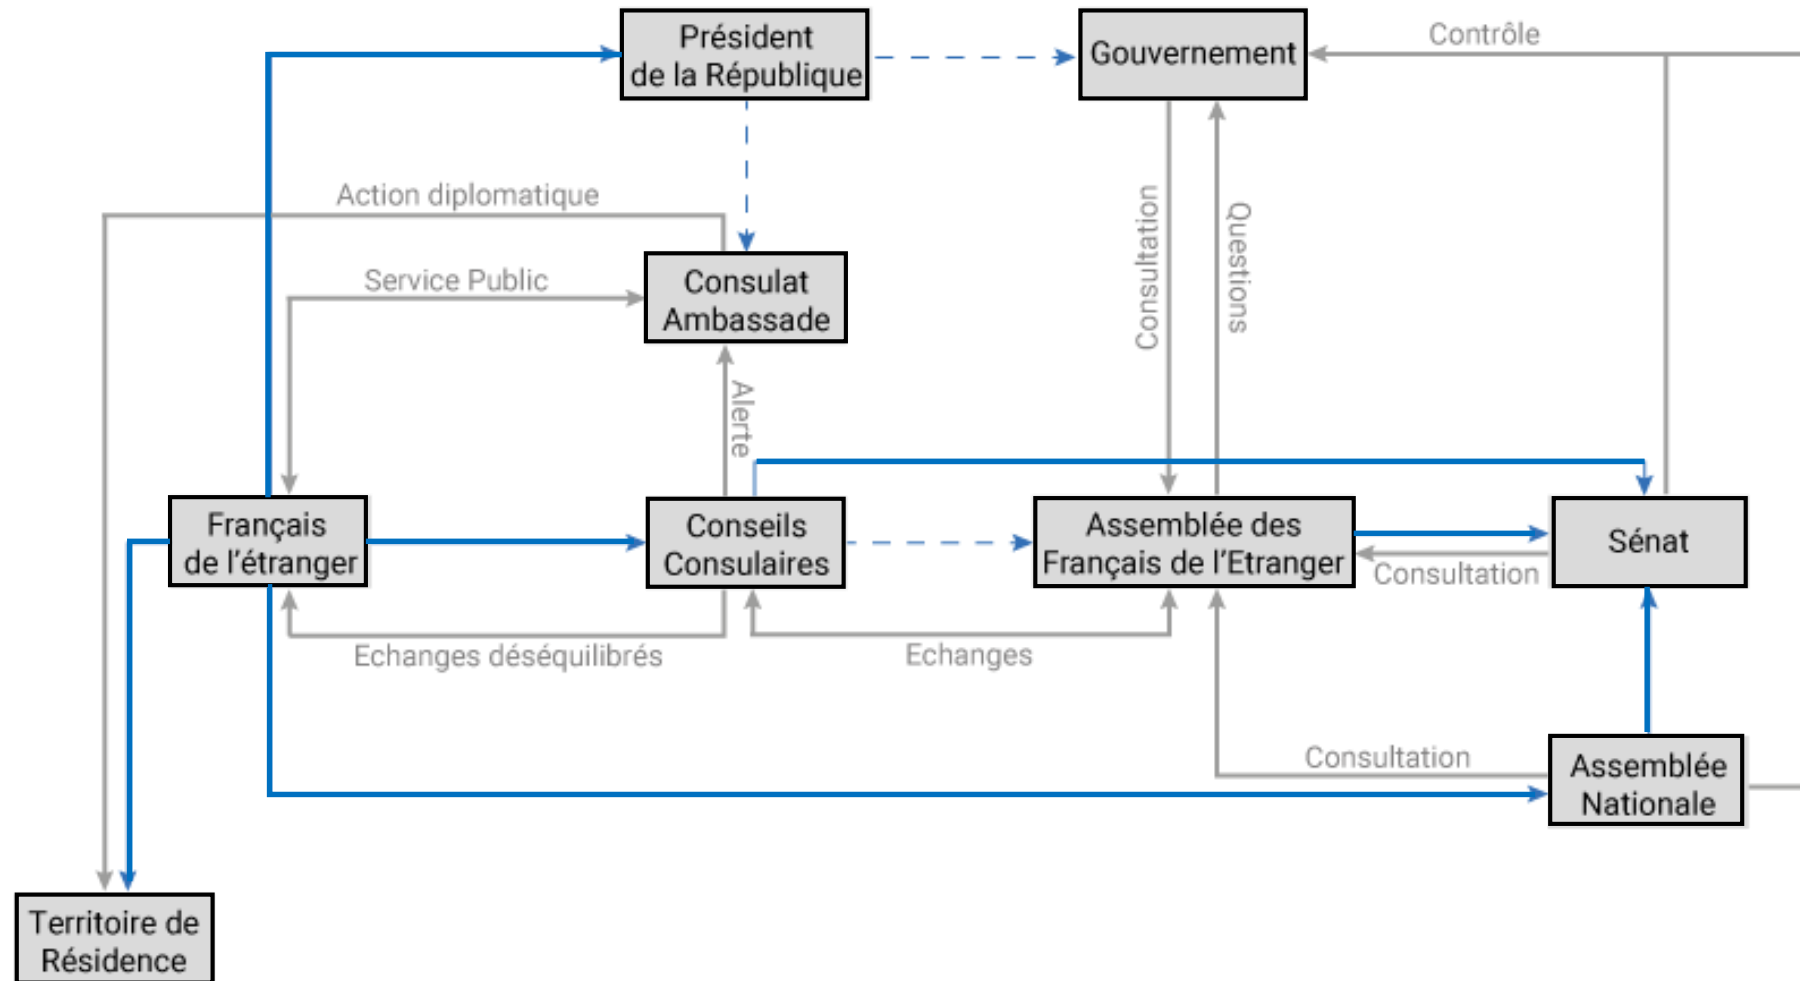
Président de la République

Gouvernement

Contrôle

Action diplomatique

Service Public

Consulat Ambassade

Consultation

Questions

Alerte

Français de l'étranger

Conseils Consulaires

Assemblée des Français de l'Etranger

Sénat

Consultation

Echanges déséquilibrés

Echanges

Consultation

Assemblée Nationale

Territoire de Résidence